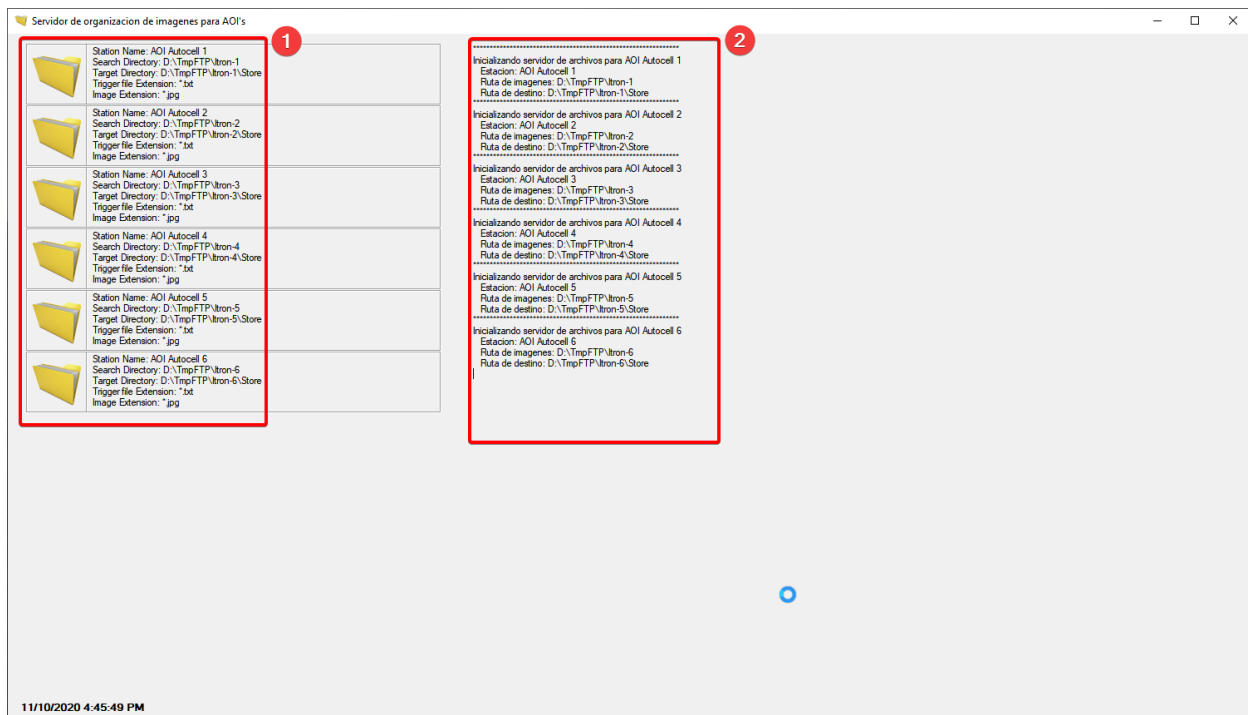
Servidor de organizacion de imagenes para AOI's

1

Station Name: AOI Autocell 1
Search Directory: D:\TmpFTP\Itron-1
Target Directory: D:\TmpFTP\Itron-1\Store
Trigger file Extension: *.txt
Image Extension: *.jpg

Station Name: AOI Autocell 2
Search Directory: D:\TmpFTP\Itron-2
Target Directory: D:\TmpFTP\Itron-2\Store
Trigger file Extension: *.txt
Image Extension: *.jpg

Station Name: AOI Autocell 3
Search Directory: D:\TmpFTP\Itron-3
Target Directory: D:\TmpFTP\Itron-3\Store
Trigger file Extension: *.txt
Image Extension: *.jpg

Station Name: AOI Autocell 4
Search Directory: D:\TmpFTP\Itron-4
Target Directory: D:\TmpFTP\Itron-4\Store
Trigger file Extension: *.txt
Image Extension: *.jpg

Station Name: AOI Autocell 5
Search Directory: D:\TmpFTP\Itron-5
Target Directory: D:\TmpFTP\Itron-5\Store
Trigger file Extension: *.txt
Image Extension: *.jpg

Station Name: AOI Autocell 6
Search Directory: D:\TmpFTP\Itron-6
Target Directory: D:\TmpFTP\Itron-6\Store
Trigger file Extension: *.txt
Image Extension: *.jpg

2

**************************************************
Inicializando servidor de archivos para AOI Autocell 1
Estacion: AOI Autocell 1
Ruta de imagenes: D:\TmpFTP\Itron-1
Ruta de destino: D:\TmpFTP\Itron-1\Store
**************************************************
Inicializando servidor de archivos para AOI Autocell 2
Estacion: AOI Autocell 2
Ruta de imagenes: D:\TmpFTP\Itron-2
Ruta de destino: D:\TmpFTP\Itron-2\Store
**************************************************
Inicializando servidor de archivos para AOI Autocell 3
Estacion: AOI Autocell 3
Ruta de imagenes: D:\TmpFTP\Itron-3
Ruta de destino: D:\TmpFTP\Itron-3\Store
**************************************************
Inicializando servidor de archivos para AOI Autocell 4
Estacion: AOI Autocell 4
Ruta de imagenes: D:\TmpFTP\Itron-4
Ruta de destino: D:\TmpFTP\Itron-4\Store
**************************************************
Inicializando servidor de archivos para AOI Autocell 5
Estacion: AOI Autocell 5
Ruta de imagenes: D:\TmpFTP\Itron-5
Ruta de destino: D:\TmpFTP\Itron-5\Store
**************************************************
Inicializando servidor de archivos para AOI Autocell 6
Estacion: AOI Autocell 6
Ruta de imagenes: D:\TmpFTP\Itron-6
Ruta de destino: D:\TmpFTP\Itron-6\Store

11/10/2020 4:45:49 PM